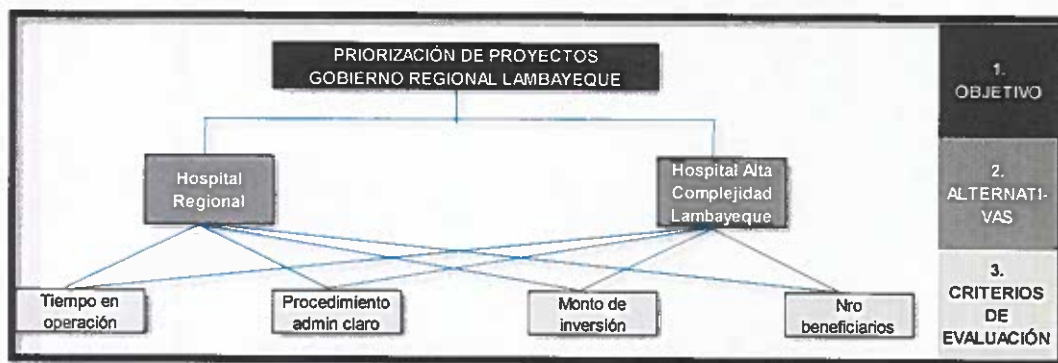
PRIORIZACIÓN DE PROYECTOS
GOBIERNO REGIONAL LAMBAYEQUE

1.
OBJETIVO

Hospital Regional

Hospital Alta Complejidad Lambayeque

2.
ALTERNATIVAS

Tiempo en operación

Procedimiento admin claro

Monto de inversión

Nro beneficiarios

3.
CRITERIOS DE EVALUACIÓN